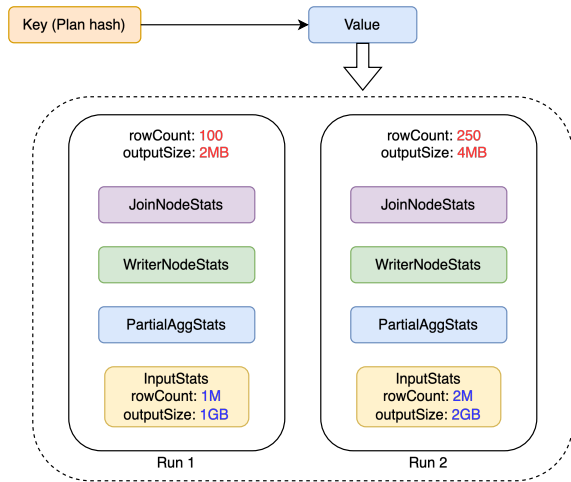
Key (Plan hash)

Value

rowCount: 100
outputSize: 2MB

JoinNodeStats

WriterNodeStats

PartialAggStats

InputStats
rowCount: 1M
outputSize: 1GB

Run 1

rowCount: 250
outputSize: 4MB

JoinNodeStats

WriterNodeStats

PartialAggStats

InputStats
rowCount: 2M
outputSize: 2GB

Run 2